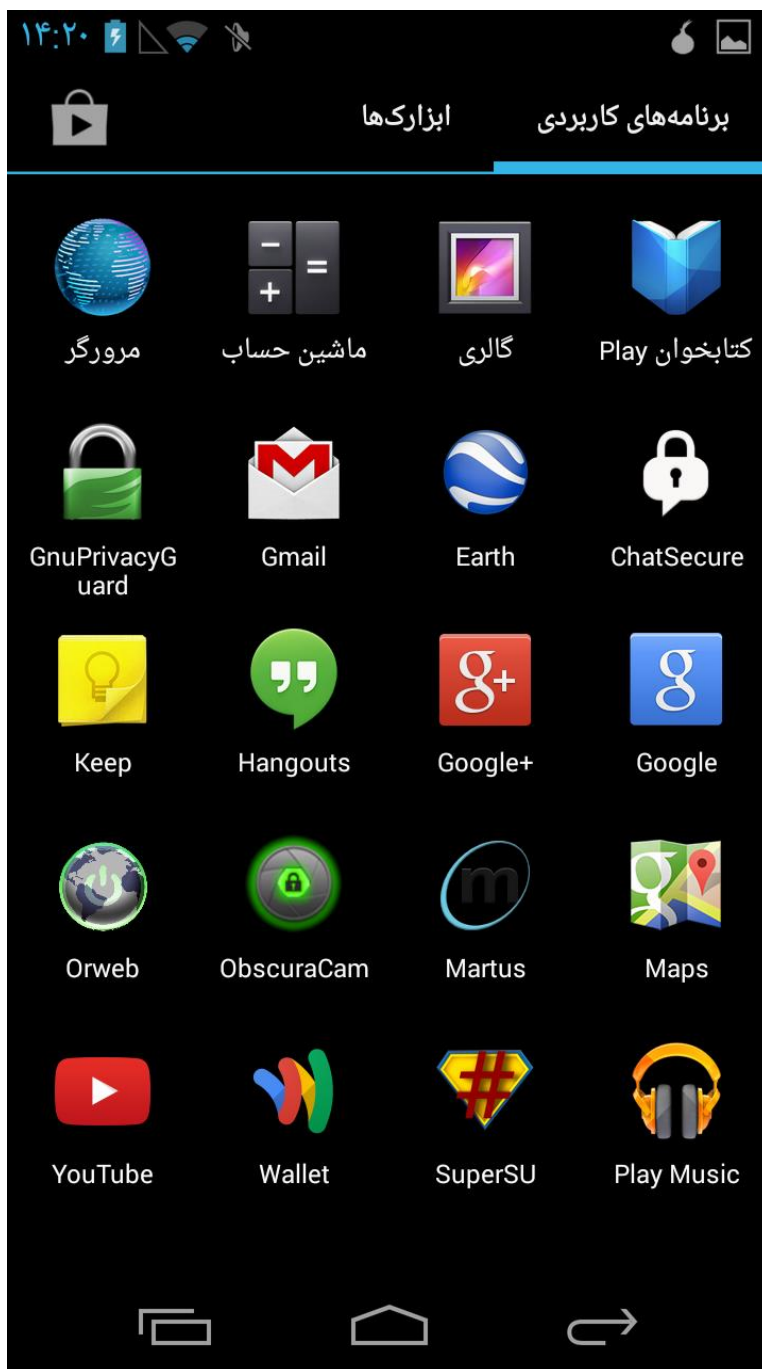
۱۴:۲۰

برنامه‌های کاربردی ابزارک‌ها

کتابخوان Play گالری ماشین حساب مرورگر

ChatSecure Earth Gmail GnuPrivacyGuard

Google Google+ Hangouts Keep

Maps Martus ObscuraCam Orweb

Play Music SuperSU Wallet YouTube